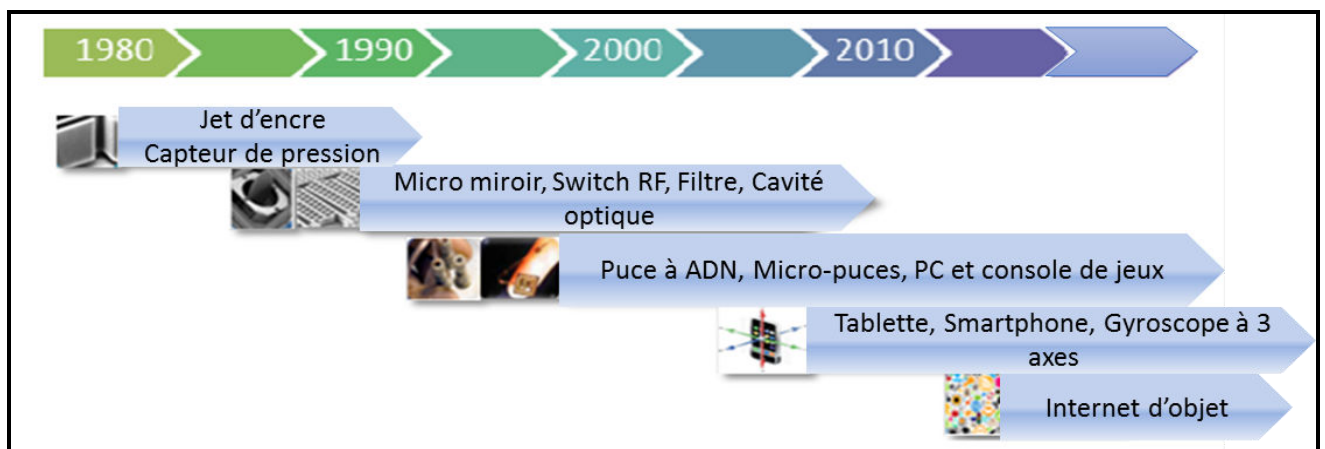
1980 1990 2000 2010

Jet d'encre
Capteur de pression

Micro miroir, Switch RF, Filtre, Cavité optique

Puce à ADN, Micro-puces, PC et console de jeux

Tablette, Smartphone, Gyroscope à 3 axes

Internet d'objet